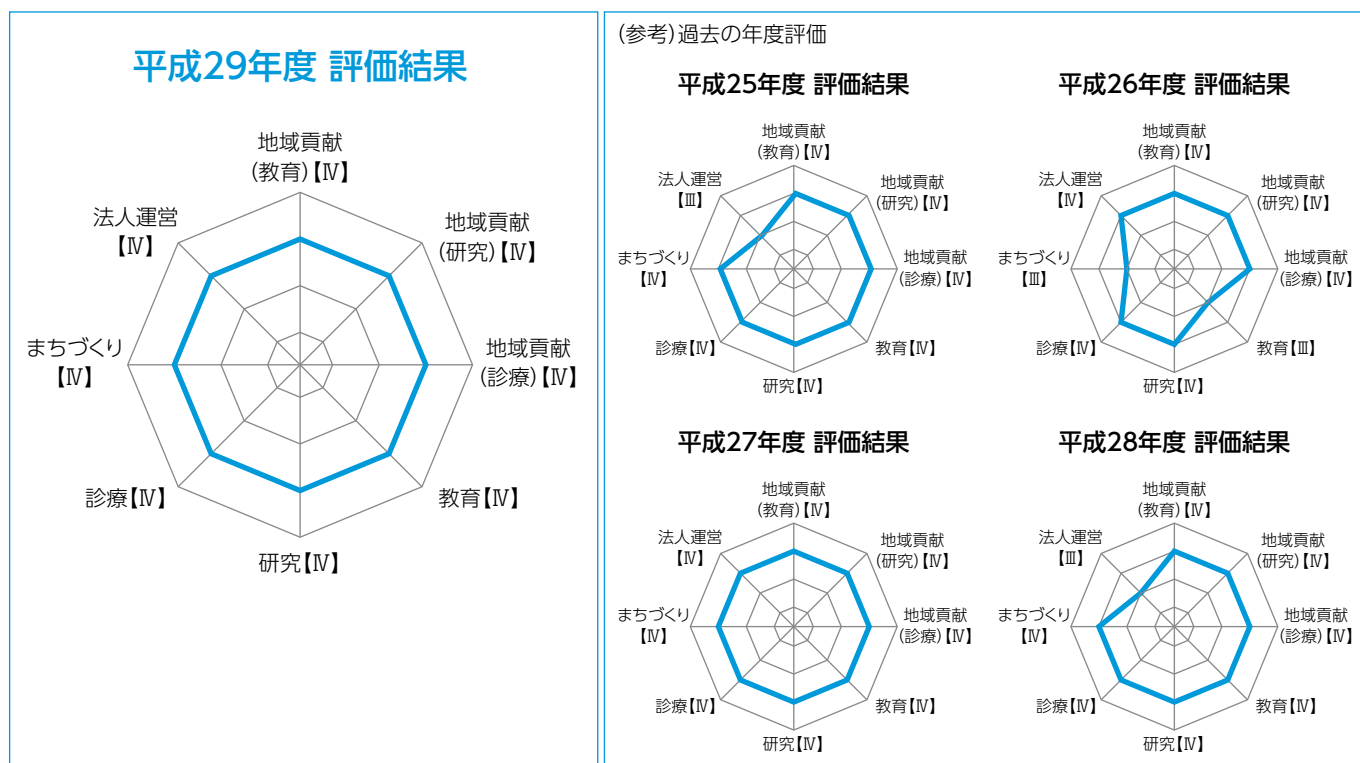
平成29年度 評価結果

地域貢献（教育）【Ⅳ】
地域貢献（研究）【Ⅳ】
地域貢献（診療）【Ⅳ】
教育【Ⅳ】
研究【Ⅳ】
診療【Ⅳ】
まちづくり【Ⅳ】
法人運営【Ⅳ】

（参考）過去の年度評価

平成25年度 評価結果

地域貢献（教育）【Ⅳ】
地域貢献（研究）【Ⅳ】
地域貢献（診療）【Ⅳ】
教育【Ⅳ】
研究【Ⅳ】
診療【Ⅳ】
まちづくり【Ⅳ】
法人運営【Ⅲ】

平成26年度 評価結果

地域貢献（教育）【Ⅳ】
地域貢献（研究）【Ⅳ】
地域貢献（診療）【Ⅳ】
教育【Ⅲ】
研究【Ⅳ】
診療【Ⅳ】
まちづくり【Ⅲ】
法人運営【Ⅳ】

平成27年度 評価結果

地域貢献（教育）【Ⅳ】
地域貢献（研究）【Ⅳ】
地域貢献（診療）【Ⅳ】
教育【Ⅳ】
研究【Ⅳ】
診療【Ⅳ】
まちづくり【Ⅳ】
法人運営【Ⅳ】

平成28年度 評価結果

地域貢献（教育）【Ⅳ】
地域貢献（研究）【Ⅳ】
地域貢献（診療）【Ⅳ】
教育【Ⅳ】
研究【Ⅳ】
診療【Ⅳ】
まちづくり【Ⅳ】
法人運営【Ⅲ】